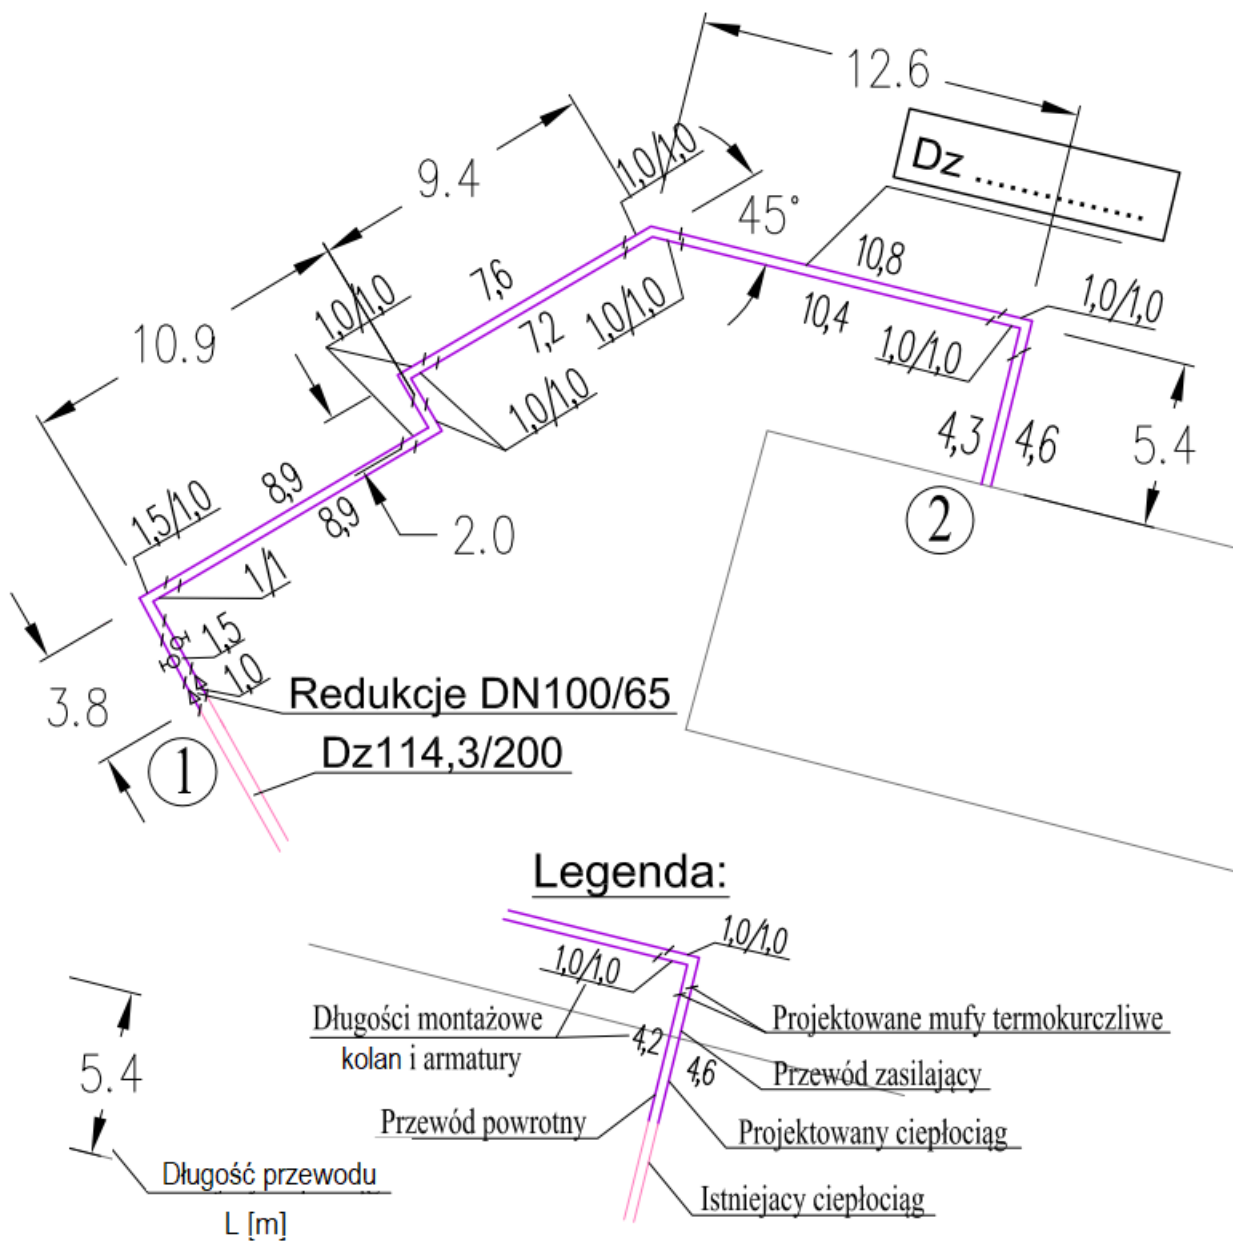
12.6

Dz ............

9.4

1,0/1,0

45°

10,8

10,4

1,0/1,0

1,0/1,0

10.9

1,0/1,0

7,6

7,2

1,0/1,0

1,0/1,0

4,3

4,6

5.4

2

1,5/1,0

8,9

8,9

2.0

1/1

1,5

1,0

3.8

Redukcje DN100/65

1

Dz114,3/200

Legenda:

1,0/1,0

1,0/1,0

Długości montażowe kolan i armatury

4,2

4,6

Projektowane mufy termokurczliwe

Przewód zasilający

Przewód powrotny

Projektowany ciepłociąg

Istniejacy ciepłociąg

5.4

Długość przewodu L [m]